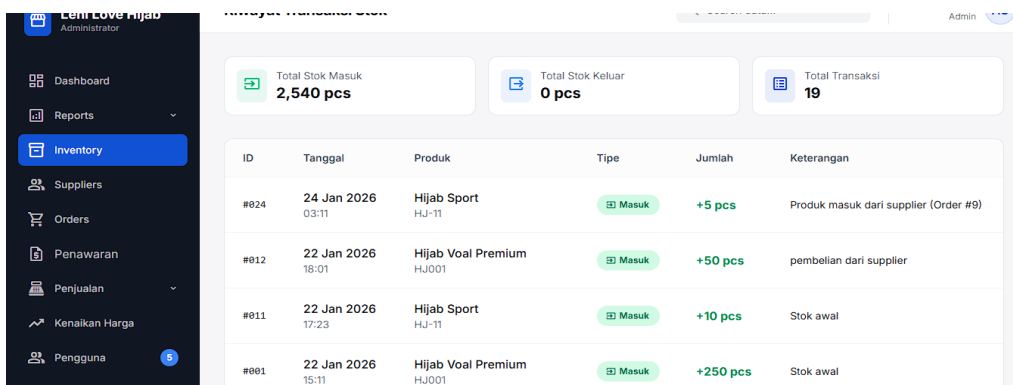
Leni Love Hijab
Administrator

Dashboard
Reports
Inventory
Suppliers
Orders
Penawaran
Penjualan
Kenaikan Harga
Pengguna 5

Riwayat Transaksi Stok

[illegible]

Admin

Total Stok Masuk
2,540 pcs

Total Stok Keluar
0 pcs

Total Transaksi
19

| ID | Tanggal | Produk | Tipe | Jumlah | Keterangan |
|---|---|---|---|---|---|
| #024 | 24 Jan 2026 03:11 | Hijab Sport HJ-11 | Masuk | +5 pcs | Produk masuk dari supplier (Order #9) |
| #012 | 22 Jan 2026 18:01 | Hijab Voal Premium HJ001 | Masuk | +50 pcs | pembelian dari supplier |
| #011 | 22 Jan 2026 17:23 | Hijab Sport HJ-11 | Masuk | +10 pcs | Stok awal |
| #001 | 22 Jan 2026 15:11 | Hijab Voal Premium HJ001 | Masuk | +250 pcs | Stok awal |